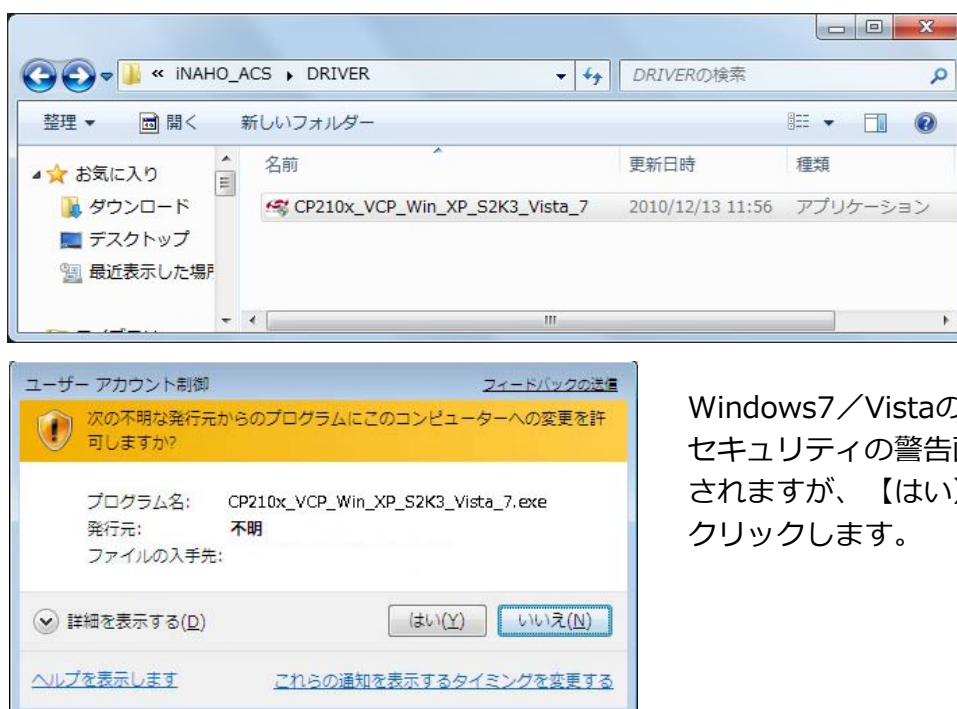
« iNAHO_ACS ▸ DRIVER

DRIVERの検索

整理 ▾ 開く 新しいフォルダー

お気に入り
ダウンロード
デスクトップ
最近表示した場所

| 名前 | 更新日時 | 種類 |
|---|---|---|
| CP210x_VCP_Win_XP_S2K3_Vista_7 | 2010/12/13 11:56 | アプリケーション |

ユーザー アカウント制御

フィードバックの送信

次の不明な発行元からのプログラムにこのコンピューターへの変更を許可しますか?

プログラム名: CP210x_VCP_Win_XP_S2K3_Vista_7.exe
発行元: 不明
ファイルの入手先:

詳細を表示する(D)

はい(Y) いいえ(N)

ヘルプを表示します

これらの通知を表示するタイミングを変更する

Windows7／Vistaの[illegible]
セキュリティの警告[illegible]
されますが、【はい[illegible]
クリックします。